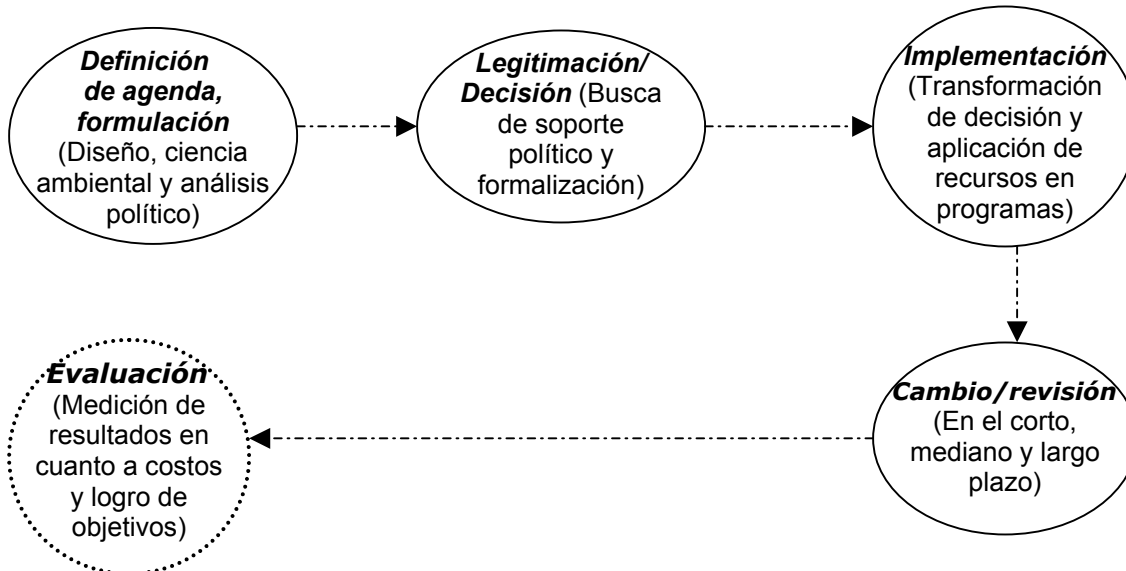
Definición de agenda, formulación (Diseño, ciencia ambiental y análisis político)

Legitimación/ Decisión (Busca de soporte político y formalización)

Implementación (Transformación de decisión y aplicación de recursos en programas)

Cambio/revisión (En el corto, mediano y largo plazo)

Evaluación (Medición de resultados en cuanto a costos y logro de objetivos)